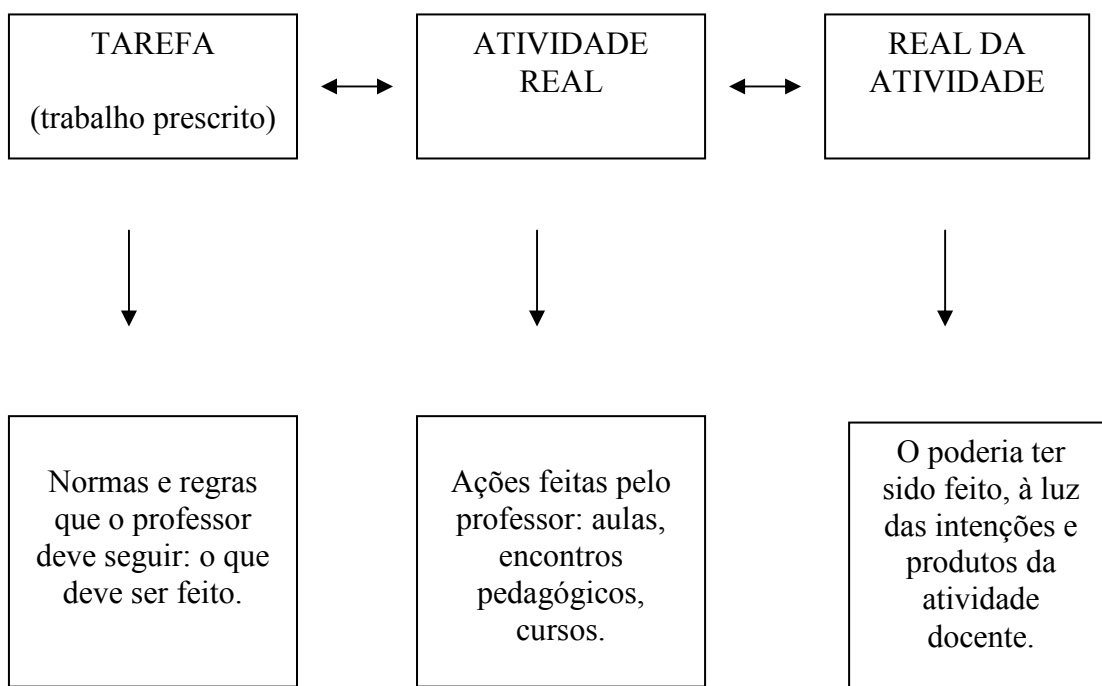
TAREFA

(trabalho prescrito)

ATIVIDADE REAL

REAL DA ATIVIDADE

Normas e regras que o professor deve seguir: o que deve ser feito.

Ações feitas pelo professor: aulas, encontros pedagógicos, cursos.

O poderia ter sido feito, à luz das intenções e produtos da atividade docente.